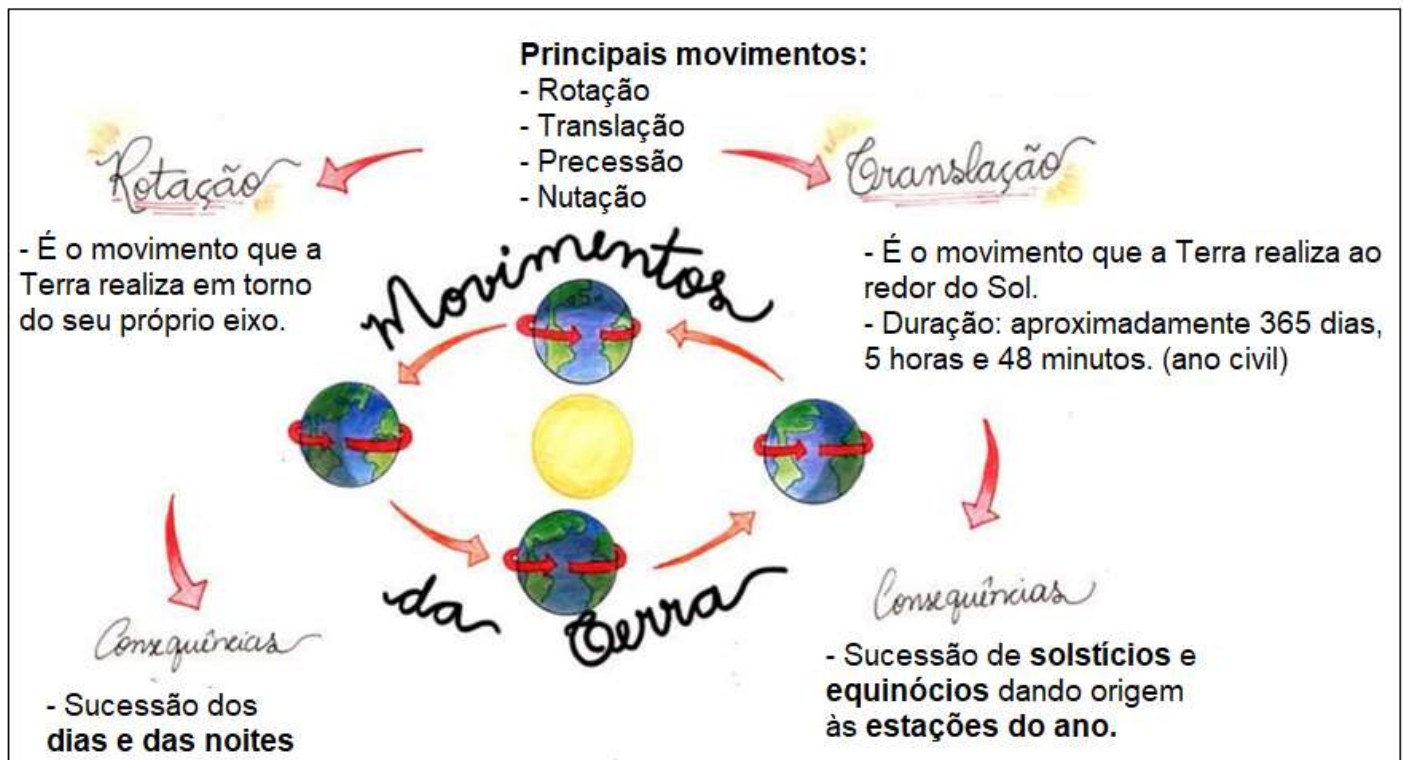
**Principais movimentos:**
- Rotação
- Translação
- Precessão
- Nutação

Rotação

- É o movimento que a Terra realiza em torno do seu próprio eixo.

Translação

- É o movimento que a Terra realiza ao redor do Sol.
- Duração: aproximadamente 365 dias, 5 horas e 48 minutos. (ano civil)

Movimentos da Terra

Consequências

- Sucessão dos **dias e das noites**

Consequências

- Sucessão de **solstícios** e **equinócios** dando origem às **estações do ano.**